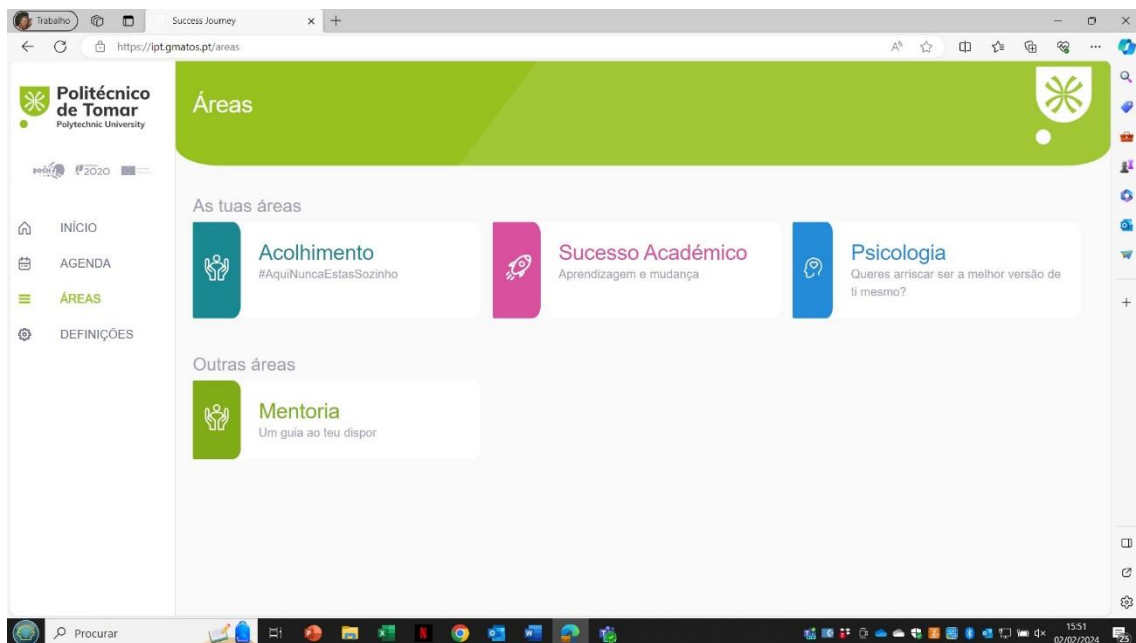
Trabalho

Success Journey

https://ipt.gmatos.pt/areas

Politécnico de Tomar
Polytechnic University

2020

INÍCIO

AGENDA

ÁREAS

DEFINIÇÕES

Áreas

As tuas áreas

Acolhimento
#AquiNuncaEstasSozinho

Sucesso Académico
Aprendizagem e mudança

Psicologia
Queres arriscar ser a melhor versão de ti mesmo?

Outras áreas

Mentoria
Um guia ao teu dispor

Procurar

15:51
02/02/2024